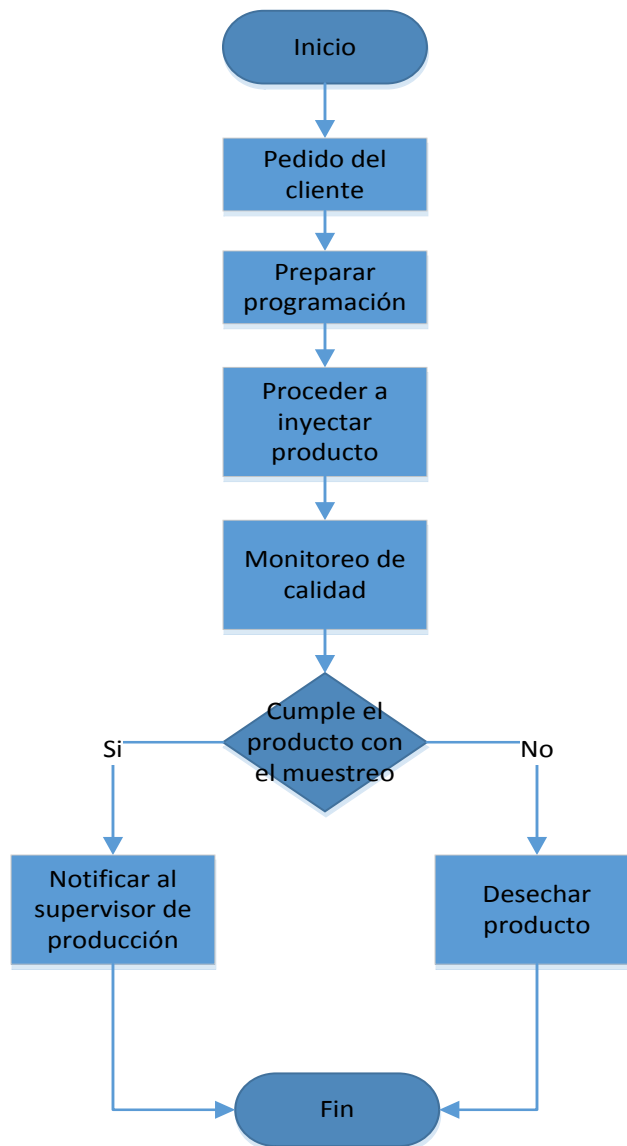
Inicio

Pedido del cliente

Preparar programación

Proceder a inyectar producto

Monitoreo de calidad

Cumple el producto con el muestreo

Si

No

Notificar al supervisor de producción

Desechar producto

Fin